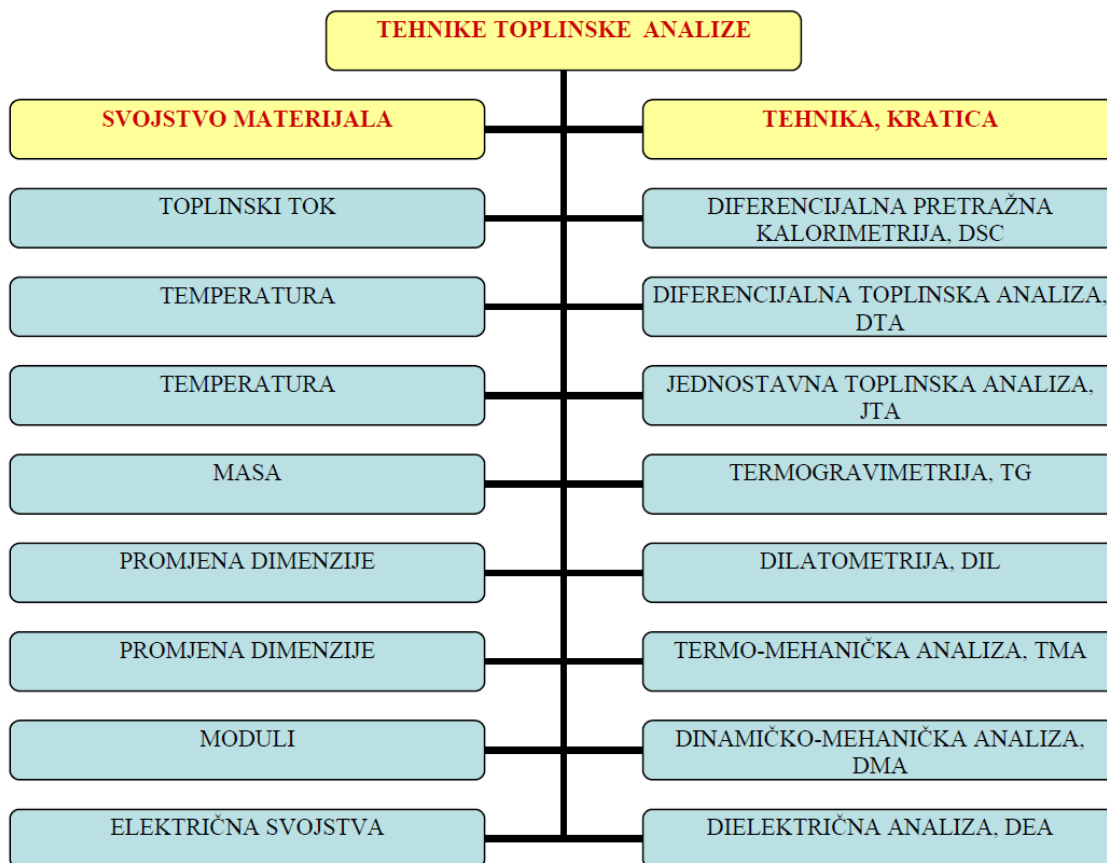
TEHNIKE TOPLINSKE ANALIZE

SVOJSTVO MATERIJALA

TEHNIKA, KRATICA

TOPLINSKI TOK

DIFERENCIJALNA PRETRAŽNA KALORIMETRIJA, DSC

TEMPERATURA

DIFERENCIJALNA TOPLINSKA ANALIZA, DTA

TEMPERATURA

JEDNOSTAVNA TOPLINSKA ANALIZA, JTA

MASA

TERMOGRAVIMETRIJA, TG

PROMJENA DIMENZIJE

DILATOMETRIJA, DIL

PROMJENA DIMENZIJE

TERMO-MEHANIČKA ANALIZA, TMA

MODULI

DINAMIČKO-MEHANIČKA ANALIZA, DMA

ELEKTRIČNA SVOJSTVA

DIELEKTRIČNA ANALIZA, DEA